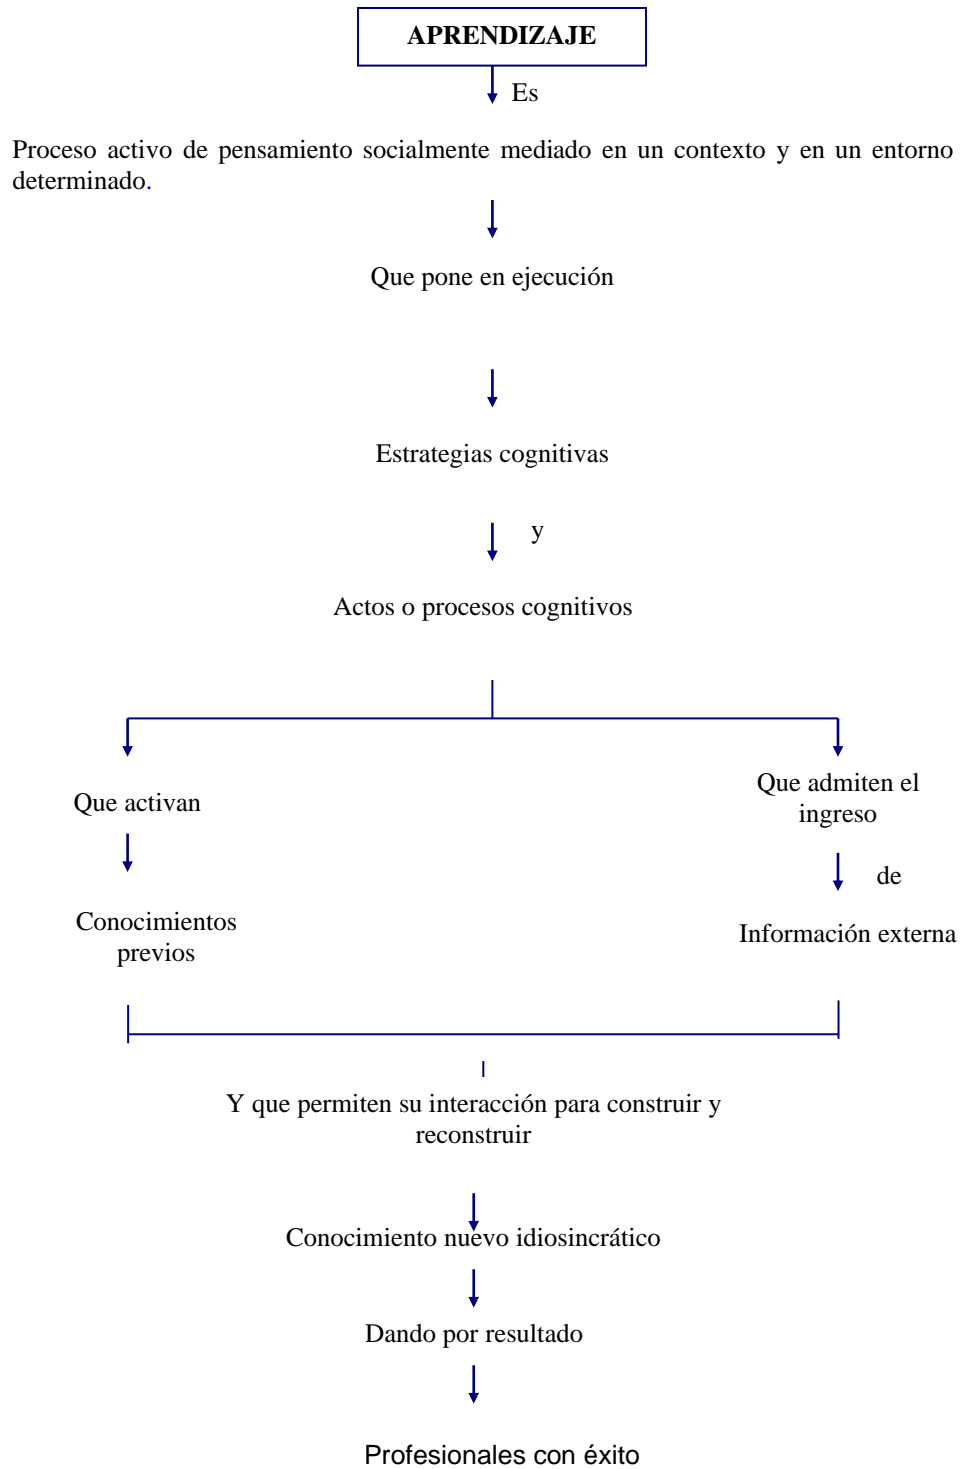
APRENDIZAJE

Es

Proceso activo de pensamiento socialmente mediado en un contexto y en un entorno determinado.

Que pone en ejecución

Estrategias cognitivas

y

Actos o procesos cognitivos

Que activan

Conocimientos previos

Que admiten el ingreso

de

Información externa

Y que permiten su interacción para construir y reconstruir

Conocimiento nuevo idiosincrático

Dando por resultado

Profesionales con éxito